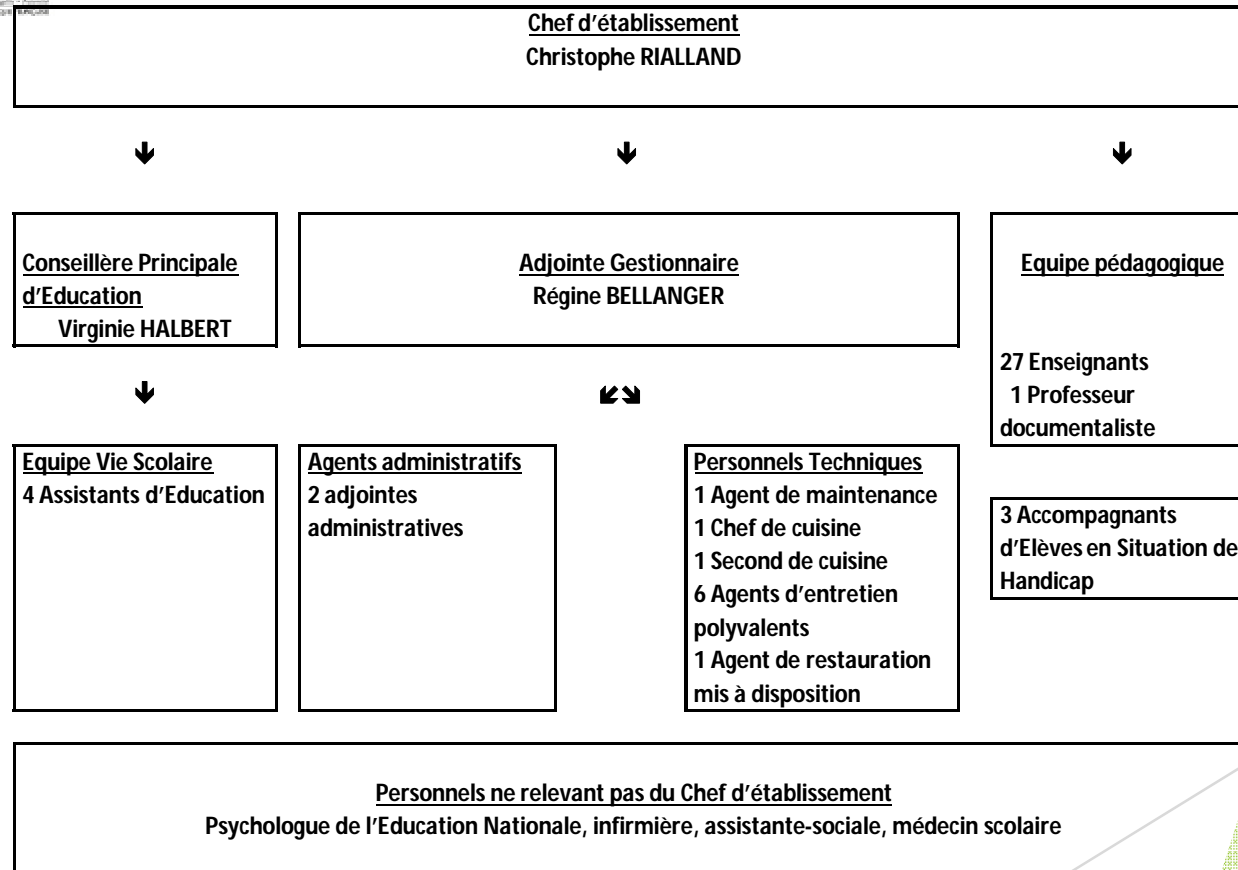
Chef d'établissement
Christophe RIALLAND

Conseillère Principale d'Education
Virginie HALBERT

Adjointe Gestionnaire
Régine BELLANGER

Equipe pédagogique

27 Enseignants
1 Professeur documentaliste

Equipe Vie Scolaire
4 Assistants d'Education

Agents administratifs
2 adjointes administratives

Personnels Techniques
1 Agent de maintenance
1 Chef de cuisine
1 Second de cuisine
6 Agents d'entretien polyvalents
1 Agent de restauration mis à disposition

3 Accompagnants d'Elèves en Situation de Handicap

Personnels ne relevant pas du Chef d'établissement
Psychologue de l'Education Nationale, infirmière, assistante-sociale, médecin scolaire